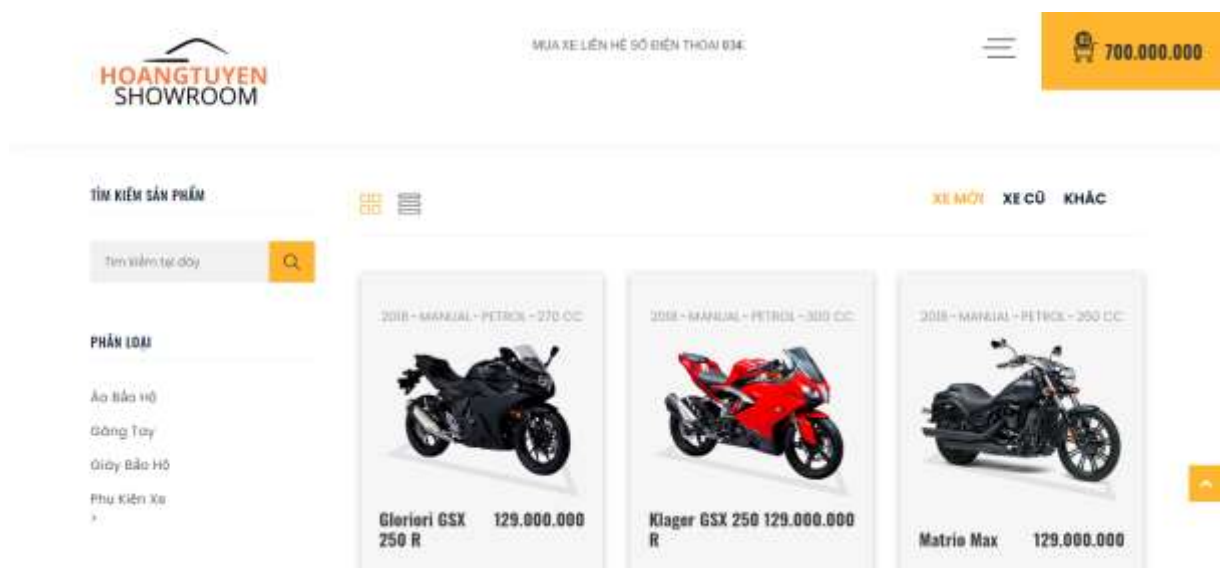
HOANGTUYEN
SHOWROOM

MUA XE LIÊN HỆ SỐ ĐIỆN THOẠI 034:

700.000.000

TÌM KIẾM SẢN PHẨM

Tìm kiếm tại đây

PHÂN LOẠI

Áo Bảo Hộ

Găng Tay

Giày Bảo Hộ

Phụ Kiện Xe
>

XE MỚI XE CŨ KHÁC

2018 - MANUAL - PETROL - 270 CC

Glorieri GSX 250 R 129.000.000

2018 - MANUAL - PETROL - 300 CC

Klager GSX 250 R 129.000.000

2018 - MANUAL - PETROL - 350 CC

Matrio Max 129.000.000